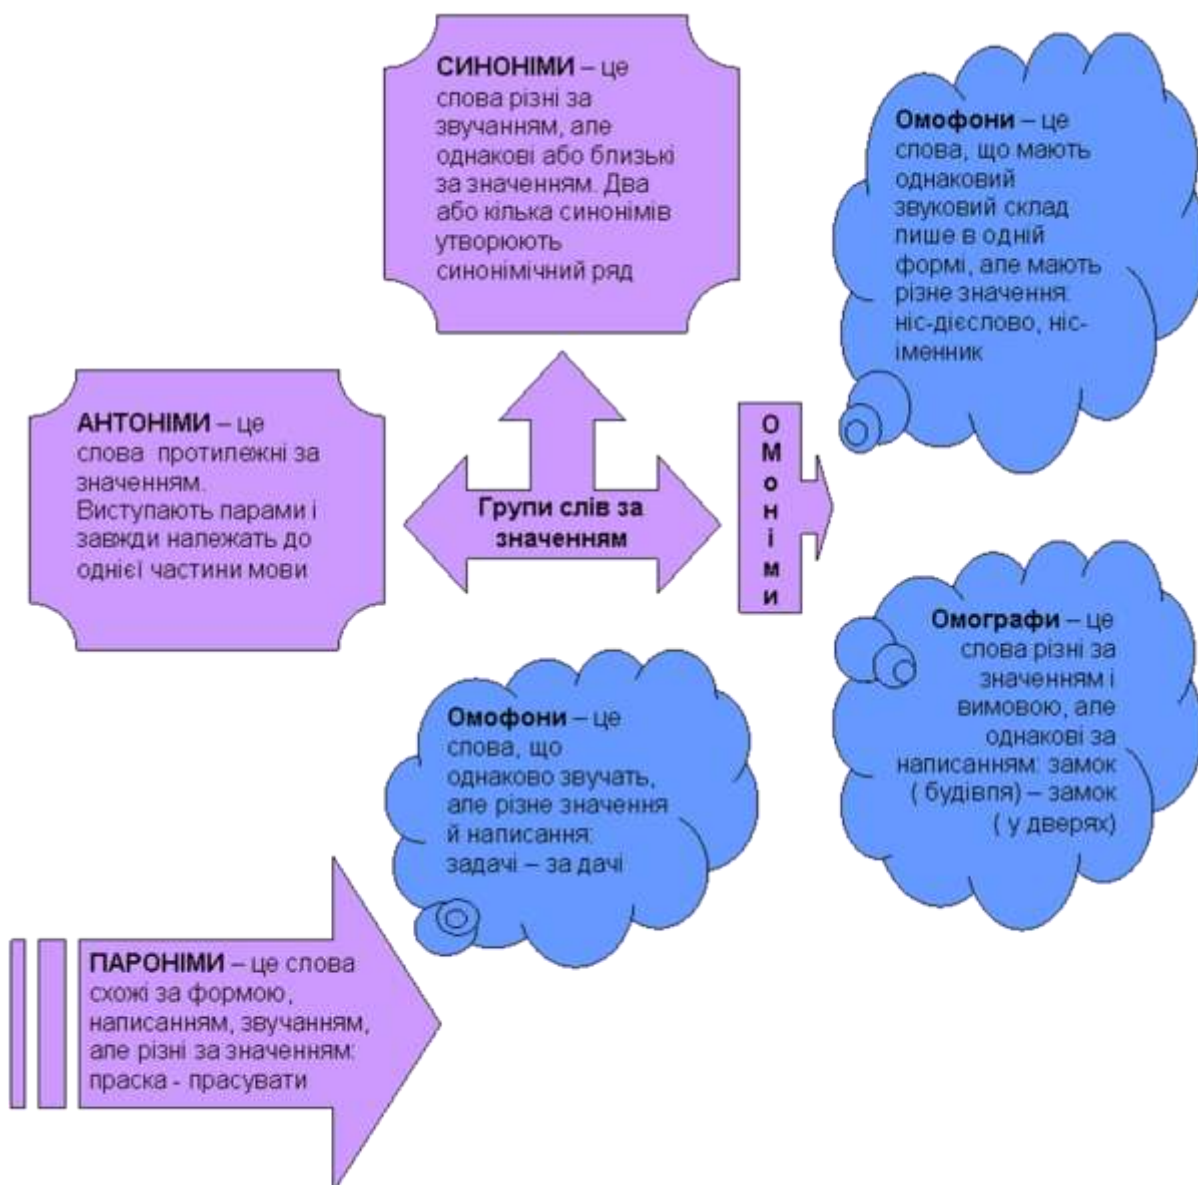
**СИНОНІМИ** – це слова різні за звучанням, але однакові або близькі за значенням. Два або кілька синонімів утворюють синонімічний ряд

**Омофони** – це слова, що мають однаковий звуковий склад пише в одній формі, але мають різне значення: ніс-дієслово, ніс-іменник

**АНТОНІМИ** – це слова протилежні за значенням. Виступають парами і завжди належать до однієї частини мови

Групи слів за значенням

О
м
о
н
і
м
и

**Омографи** – це слова різні за значенням і вимовою, але однакові за написанням: замок ( будівля) – замок ( у дверях)

**Омофони** – це слова, що однаково звучать, але різне значення й написання: задачі – за дачі

**ПАРОНІМИ** – це слова схожі за формою, написанням, звучанням, але різні за значенням: праска - прасувати